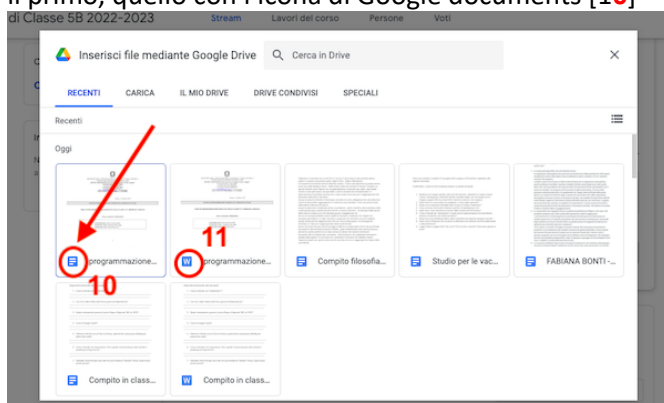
il primo, quello con l'icona di Google documenti [10]

di Classe 5B 2022-2023 Stream Lavori del corso Persone Voti

Inserisci file mediante Google Drive

Cerca in Drive

×

RECENTI CARICA IL MIO DRIVE DRIVE CONDIVISI SPECIALI

Recenti

Oggi

programmazione...

programmazione...

Compito filosofia...

Studio per le vac...

FABIANA BONTI -...

11

10

Compito in class...

Compito in class...